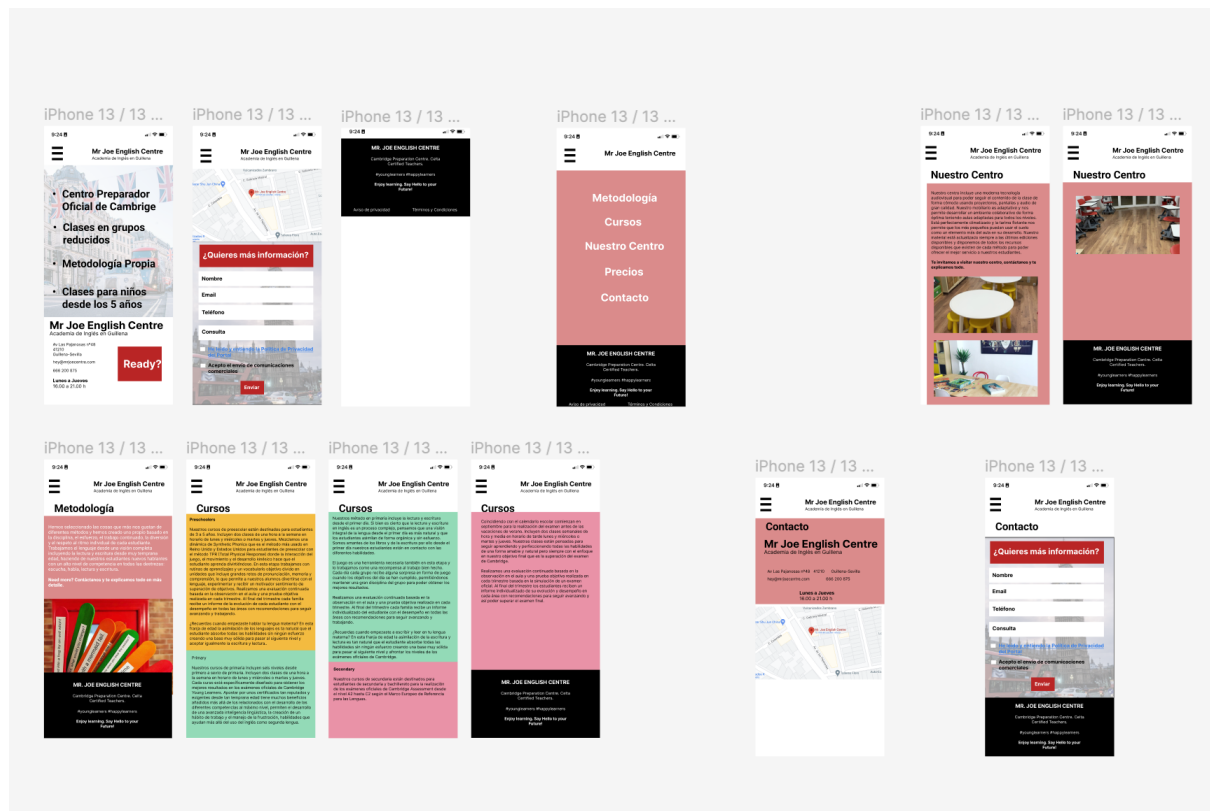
iPhone 13 / 13 ...

9:24

Mr Joe English Centre
Academia de Inglés en Guillena

• Centro Preparador Oficial de Cambrige
• Clases en grupos reducidos
• Metodología Propia
• Clases para niños desde los 5 años

Mr Joe English Centre
Academia de Inglés en Guillena

Ready?

Lunes a Jueves
16.00 a 21.00 h

iPhone 13 / 13 ...

9:24

Mr Joe English Centre
Academia de Inglés en Guillena

¿Quieres más información?
Nombre
Email
Teléfono
Consulta
Acepto el envío de comunicaciones comerciales
Enviar

iPhone 13 / 13 ...

9:24

MR. JOE ENGLISH CENTRE
Cambridge Preparation Centre. Celta Certified Teachers.
#youngleamers #happylearners
Enjoy learning. Say Hello to your Future!
Aviso de privacidad
Términos y Condiciones

iPhone 13 / 13 ...

9:24

Mr Joe English Centre

Metodología
Cursos
Nuestro Centro
Precios
Contacto

MR. JOE ENGLISH CENTRE
Cambridge Preparation Centre. Celta Certified Teachers.
#youngleamers #happylearners
Enjoy learning. Say Hello to your Future!
Aviso de privacidad
Términos y Condiciones

iPhone 13 / 13 ...

9:24

Mr Joe English Centre
Academia de Inglés en Guillena

Nuestro Centro

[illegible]

iPhone 13 / 13 ...

9:24

Mr Joe English Centre
Academia de Inglés en Guillena

Nuestro Centro

MR. JOE ENGLISH CENTRE
Cambridge Preparation Centre. Celta Certified Teachers.
#youngleamers #happylearners
Enjoy learning. Say Hello to your Future!

iPhone 13 / 13 ...

9:24

Mr Joe English Centre
Academia de Inglés en Guillena

Metodología

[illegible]

MR. JOE ENGLISH CENTRE
Cambridge Preparation Centre. Celta Certified Teachers.
#youngleamers #happylearners
Enjoy learning. Say Hello to your Future!

iPhone 13 / 13 ...

9:24

Mr Joe English Centre
Academia de Inglés en Guillena

Cursos

Preschoolers
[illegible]
Primary
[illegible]

iPhone 13 / 13 ...

9:24

Mr Joe English Centre
Academia de Inglés en Guillena

Cursos

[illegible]
Secondary
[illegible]

iPhone 13 / 13 ...

9:24

Mr Joe English Centre
Academia de Inglés en Guillena

Cursos

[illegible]

MR. JOE ENGLISH CENTRE
Cambridge Preparation Centre. Celta Certified Teachers.
#youngleamers #happylearners
Enjoy learning. Say Hello to your Future!

iPhone 13 / 13 ...

9:24

Mr Joe English Centre
Academia de Inglés en Guillena

Contacto
Mr Joe English Centre
Academia de Inglés en Guillena

Lunes a Jueves
16.00 a 21.00 h

iPhone 13 / 13 ...

9:24

Mr Joe English Centre
Academia de Inglés en Guillena

Contacto

¿Quieres más información?
Nombre
Email
Teléfono
Consulta
Acepto el envío de comunicaciones comerciales
Enviar

MR. JOE ENGLISH CENTRE
Cambridge Preparation Centre. Celta Certified Teachers.
#youngleamers #happylearners
Enjoy learning. Say Hello to your Future!